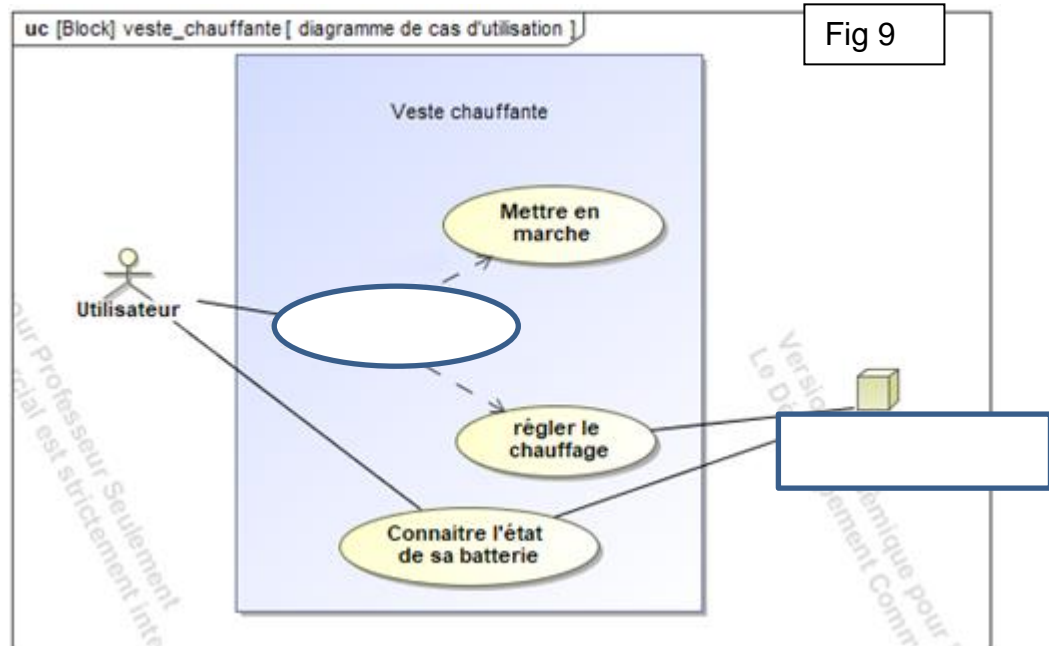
uc [Block] veste_chauffante [ diagramme de cas d'utilisation ]

Fig 9

Veste chauffante

Mettre en marche

Utilisateur

régler le chauffage

Connaitre l'état de sa batterie

our Professeur Seulement
rcial est strictement inte

Version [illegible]émique pour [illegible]
Le Dé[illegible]ement Comm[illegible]